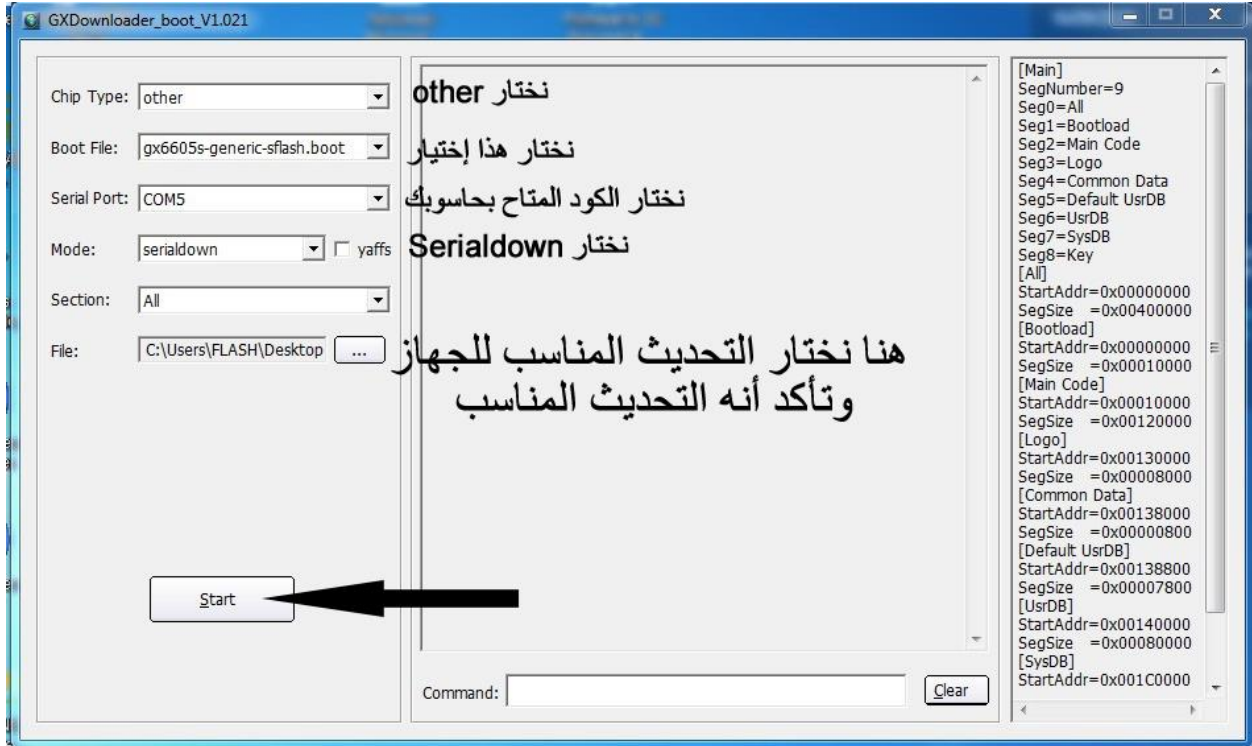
GXDownloader_boot_V1.021

Chip Type: other
نختار other

Boot File: gx6605s-generic-sflash.boot
نختار هذا إختيار

Serial Port: COM5
نختار الكود المتاح بحاسوبك

Mode: serialdown
yaffs
نختار Serialdown

Section: All

File: C:\Users\FLASH\Desktop ...

هنا نختار التحديث المناسب للجهاز
وتأكد أنه التحديث المناسب

Start

Command:
Clear

[Main]
SegNumber=9
Seg0=All
Seg1=Bootload
Seg2=Main Code
Seg3=Logo
Seg4=Common Data
Seg5=Default UsrDB
Seg6=UsrDB
Seg7=SysDB
Seg8=Key
[All]
StartAddr=0x00000000
SegSize =0x00400000
[Bootload]
StartAddr=0x00000000
SegSize =0x00010000
[Main Code]
StartAddr=0x00010000
SegSize =0x00120000
[Logo]
StartAddr=0x00130000
SegSize =0x00008000
[Common Data]
StartAddr=0x00138000
SegSize =0x00000800
[Default UsrDB]
StartAddr=0x00138800
SegSize =0x00007800
[UsrDB]
StartAddr=0x00140000
SegSize =0x00080000
[SysDB]
StartAddr=0x001C0000